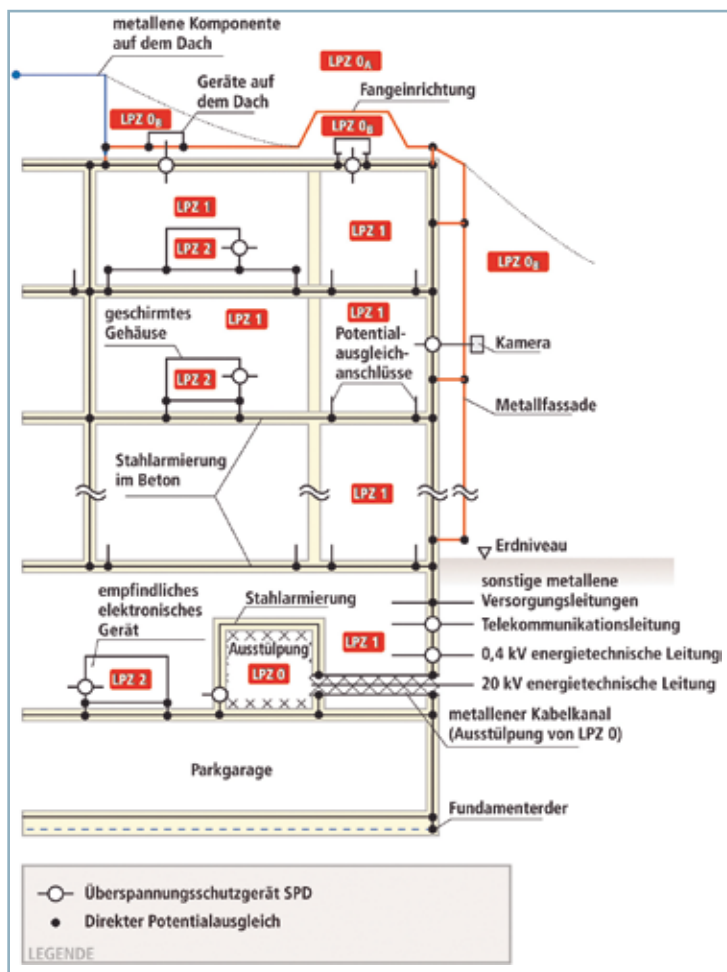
metallene Komponente auf dem Dach

LPZ $0_A$

Geräte auf dem Dach

Fangeinrichtung

LPZ $0_B$

LPZ $0_B$

LPZ 1

LPZ 1

LPZ 2

LPZ $0_B$

geschirmtes Gehäuse

LPZ 1

LPZ 1

Potentialausgleichanschlüsse

Kamera

LPZ 2

Metallfassade

Stahlarmierung im Beton

LPZ 1

Erdniveau

sonstige metallene Versorgungsleitungen

empfindliches elektronisches Gerät

Stahlarmierung

Telekommunikationsleitung

Ausstülpung

LPZ 1

LPZ 2

LPZ 0

0,4 kV energietechnische Leitung

20 kV energietechnische Leitung

metallener Kabelkanal (Ausstülpung von LPZ 0)

Parkgarage

Fundamenterder

Überspannungsschutzgerät SPD

Direkter Potentialausgleich

LEGENDE